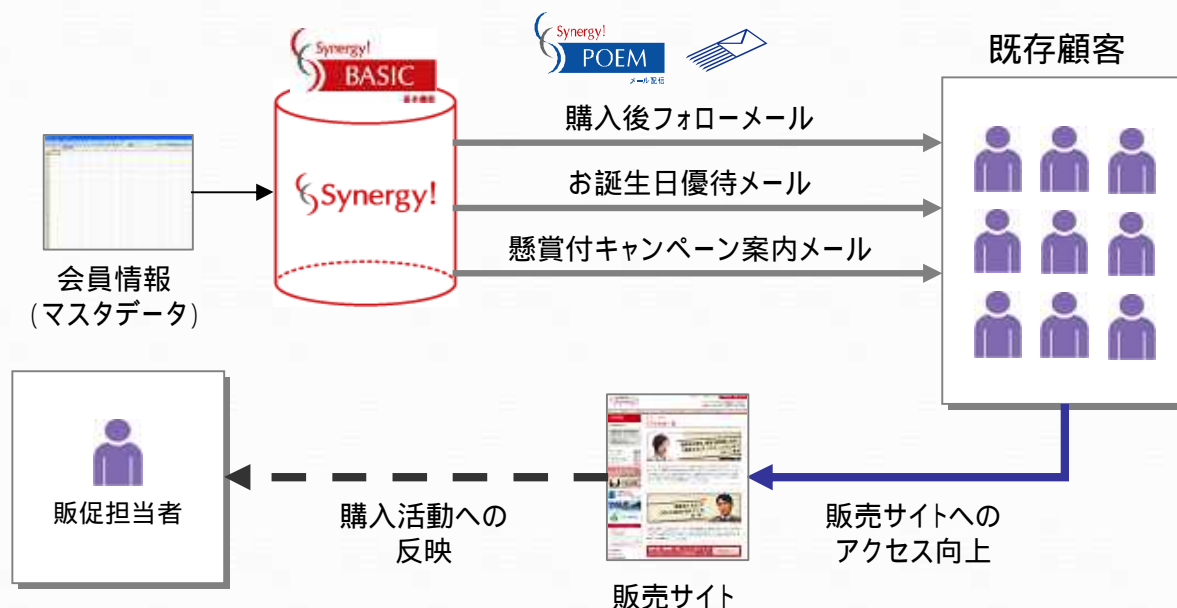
Synergy! BASIC

Synergy! POEM メール配信

既存顧客

購入後フォローメール

お誕生日優待メール

懸賞付キャンペーン案内メール

Synergy!

会員情報
(マスタデータ)

販促担当者

購入活動への
反映

販売サイトへの
アクセス向上

販売サイト